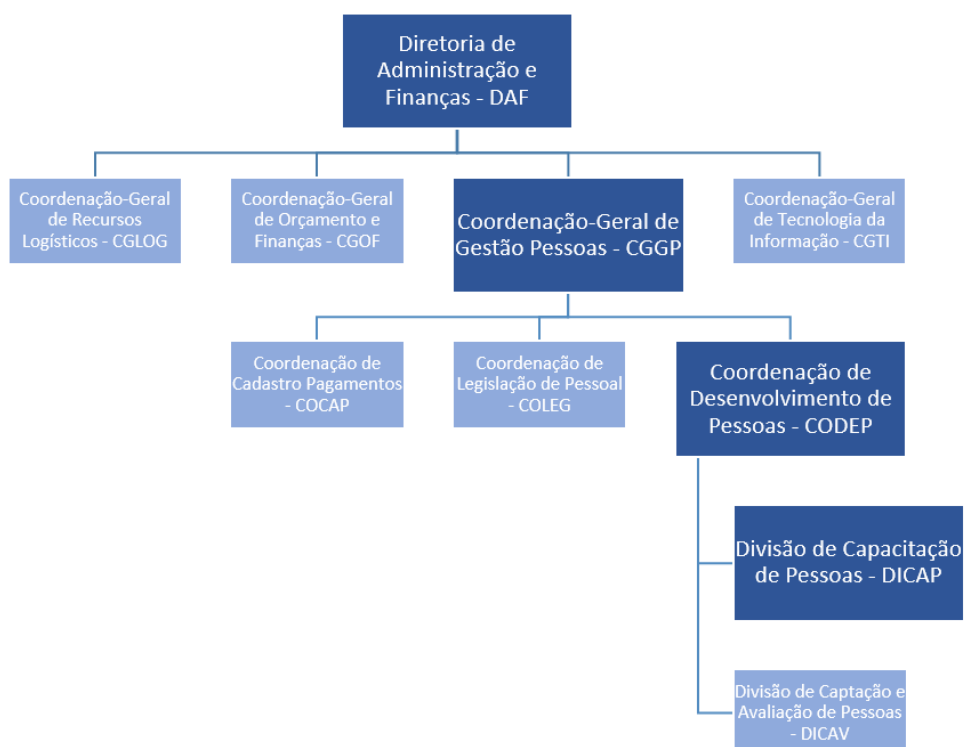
Diretoria de Administração e Finanças - DAF

Coordenação-Geral de Recursos Logísticos - CGLOG

Coordenação-Geral de Orçamento e Finanças - CGOF

Coordenação-Geral de Gestão Pessoas - CGGP

Coordenação-Geral de Tecnologia da Informação - CGTI

Coordenação de Cadastro Pagamentos - COCAP

Coordenação de Legislação de Pessoal - COLEG

Coordenação de Desenvolvimento de Pessoas - CODEP

Divisão de Capacitação de Pessoas - DICAP

Divisão de Captação e Avaliação de Pessoas - DICAV